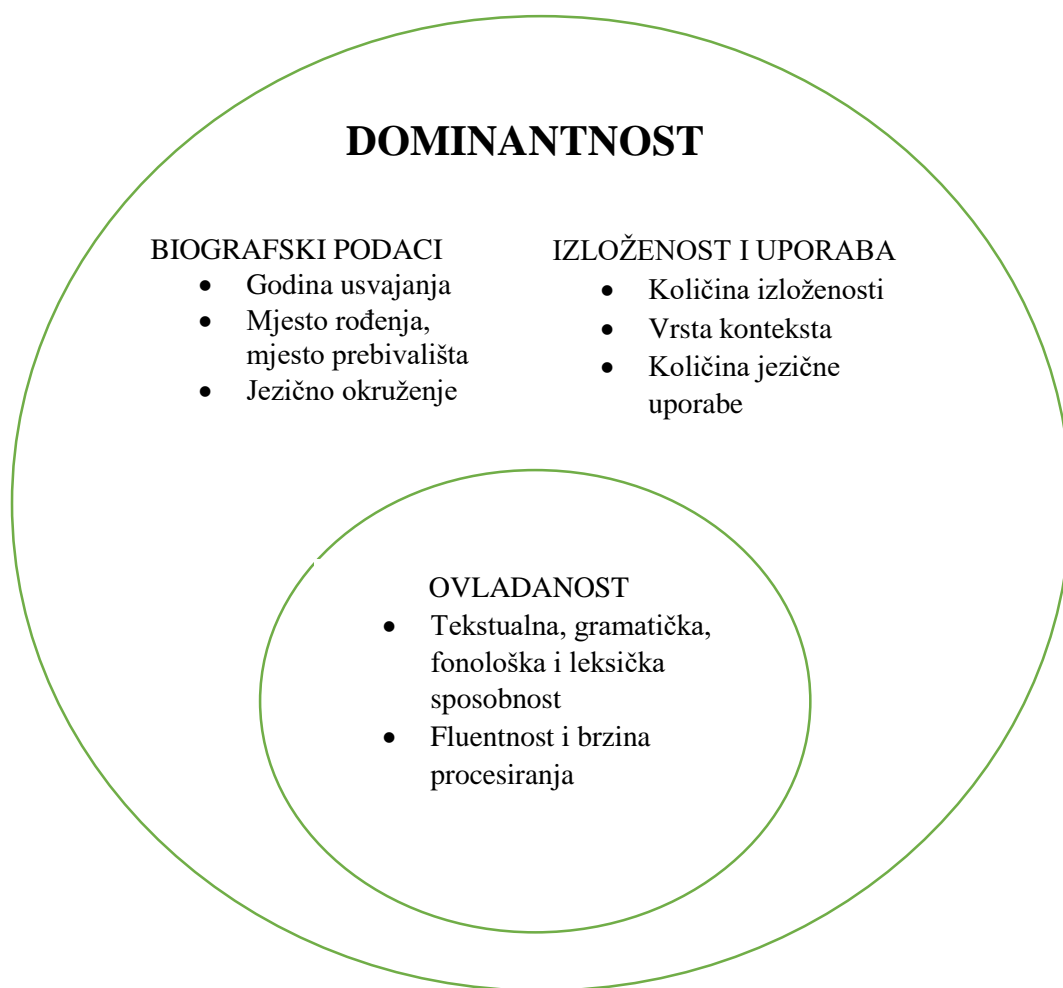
DOMINANTNOST

BIOGRAFSKI PODACI
- Godina usvajanja
- Mjesto rođenja, mjesto prebivališta
- Jezično okruženje

IZLOŽENOST I UPORABA
- Količina izloženosti
- Vrsta konteksta
- Količina jezične uporabe

OVLADANOST
- Tekstualna, gramatička, fonološka i leksička sposobnost
- Fluentnost i brzina procesiranja